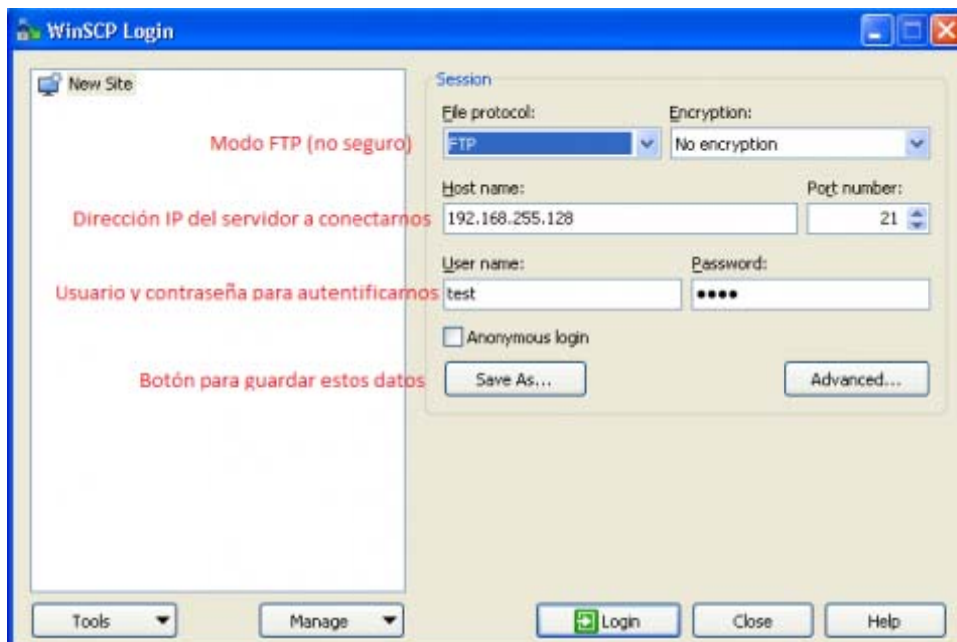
WinSCP Login

New Site

Session

File protocol:

Encryption:

Modo FTP (no seguro)

FTP

No encryption

Host name:

Port number:

Dirección IP del servidor a conectarnos

192.168.255.128

21

User name:

Password:

Usuario y contraseña para autentificarnos

test

••••

Anonymous login

Botón para guardar estos datos

Save As...

Advanced...

Tools

Manage

Login

Close

Help